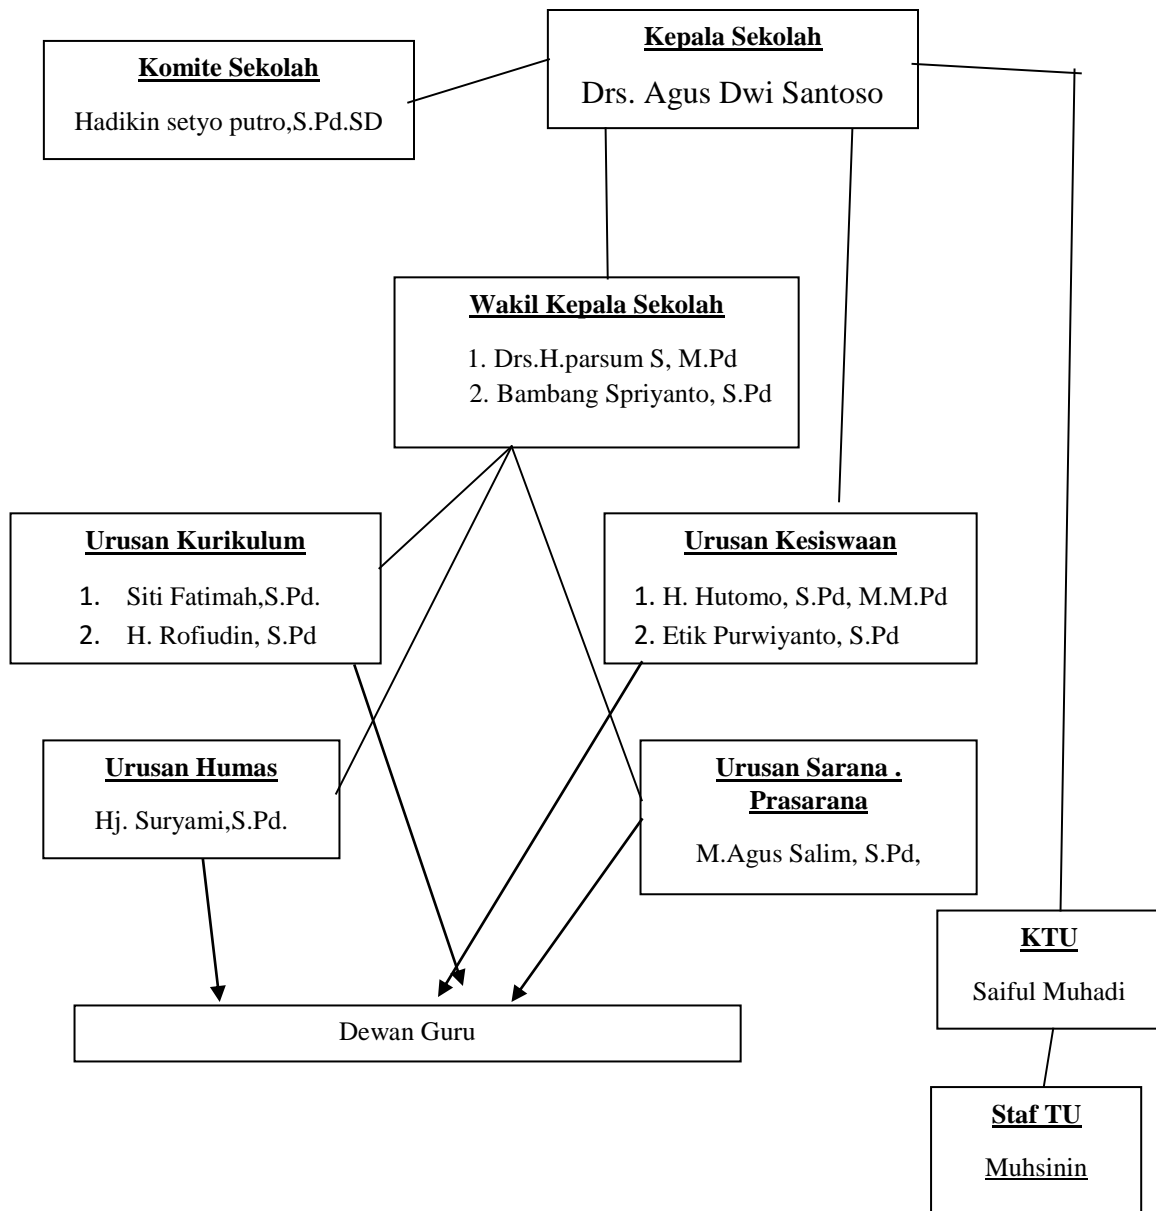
Kepala Sekolah

Drs. Agus Dwi Santoso

Komite Sekolah

Hadikin setyo putro,S.Pd.SD

Wakil Kepala Sekolah

1. Drs.H.parsum S, M.Pd
2. Bambang Spriyanto, S.Pd

Urusan Kurikulum

1. Siti Fatimah,S.Pd.
2. H. Rofiudin, S.Pd

Urusan Kesiswaan

1. H. Hutomo, S.Pd, M.M.Pd
2. Etik Purwiyanto, S.Pd

Urusan Humas

Hj. Suryami,S.Pd.

Urusan Sarana . Prasarana

M.Agus Salim, S.Pd,

KTU

Saiful Muhadi

Dewan Guru

Staf TU

Muhsinin